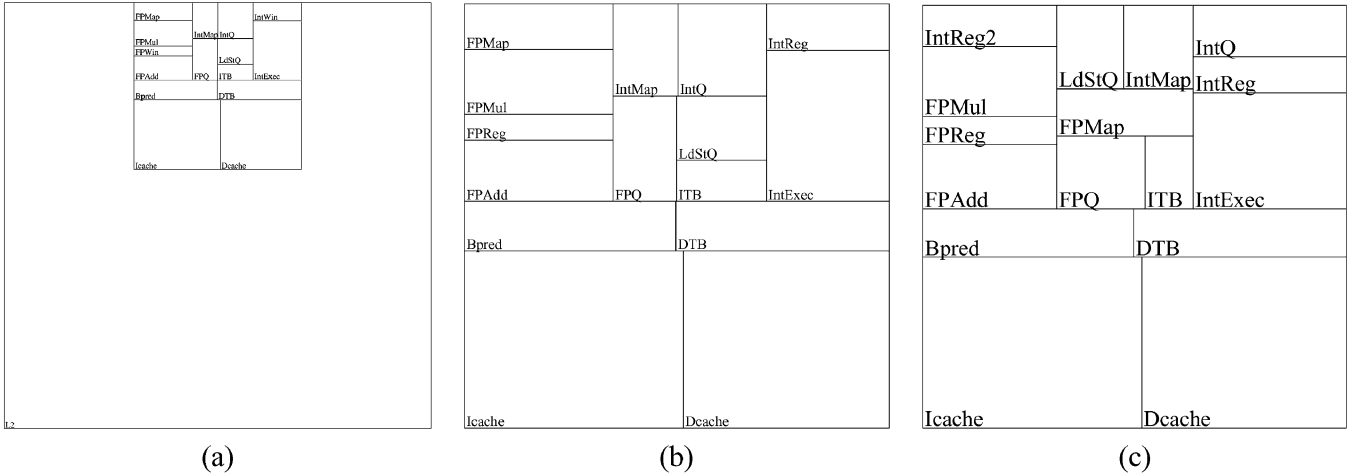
FPMap
IntMap
IntQ
IntWin
FPMul
FPWin
LdStQ
FPAdd
FPQ
ITB
IntExec
Bpred
DTB
Icache
Dcache
L2

(a)

FPMap
IntMap
IntQ
IntReg
FPMul
FPReg
LdStQ
FPAdd
FPQ
ITB
IntExec
Bpred
DTB
Icache
Dcache

(b)

IntReg2
IntQ
LdStQ
IntMap
IntReg
FPMul
FPMap
FPReg
FPAdd
FPQ
ITB
IntExec
Bpred
DTB
Icache
Dcache

(c)